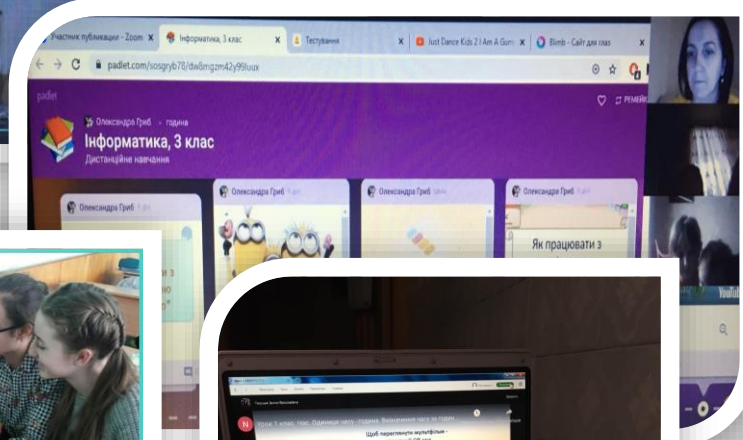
Участник публикации - Zoom
Інформатика, 3 клас
Тестування
Just Dance Kids 2 | I Am A Gum
Blimb - Сайт для плас
padlet.com/sosgryb78/dw8mgzm42y99luux
padlet
Олександра Гриб · година
Інформатика, 3 клас
Дистанційне навчання
Олександра Гриб
Олександра Гриб
Олександра Гриб
Олександра Гриб
Як працювати з
Урок 1 клас. Час. Одиниці часу - година. Визначення часу за годин...
Щоб переглянути мультфільм -